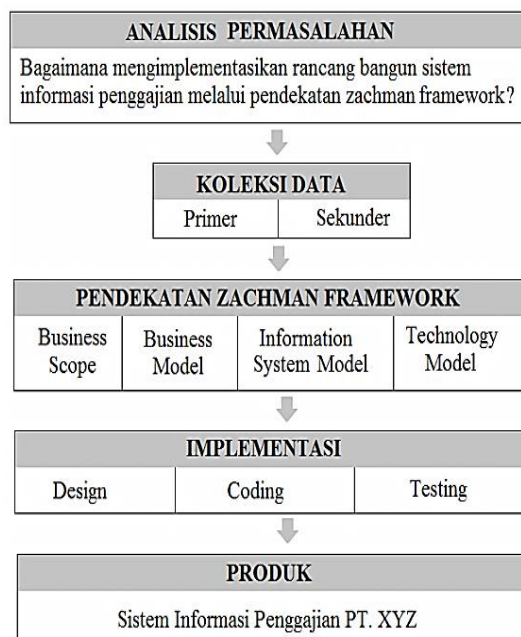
ANALISIS PERMASALAHAN

Bagaimana mengimplementasikan rancang bangun sistem informasi penggajian melalui pendekatan zachman framework?

KOLEKSI DATA

Primer

Sekunder

PENDEKATAN ZACHMAN FRAMEWORK

Business Scope

Business Model

Information System Model

Technology Model

IMPLEMENTASI

Design

Coding

Testing

PRODUK

Sistem Informasi Penggajian PT. XYZ